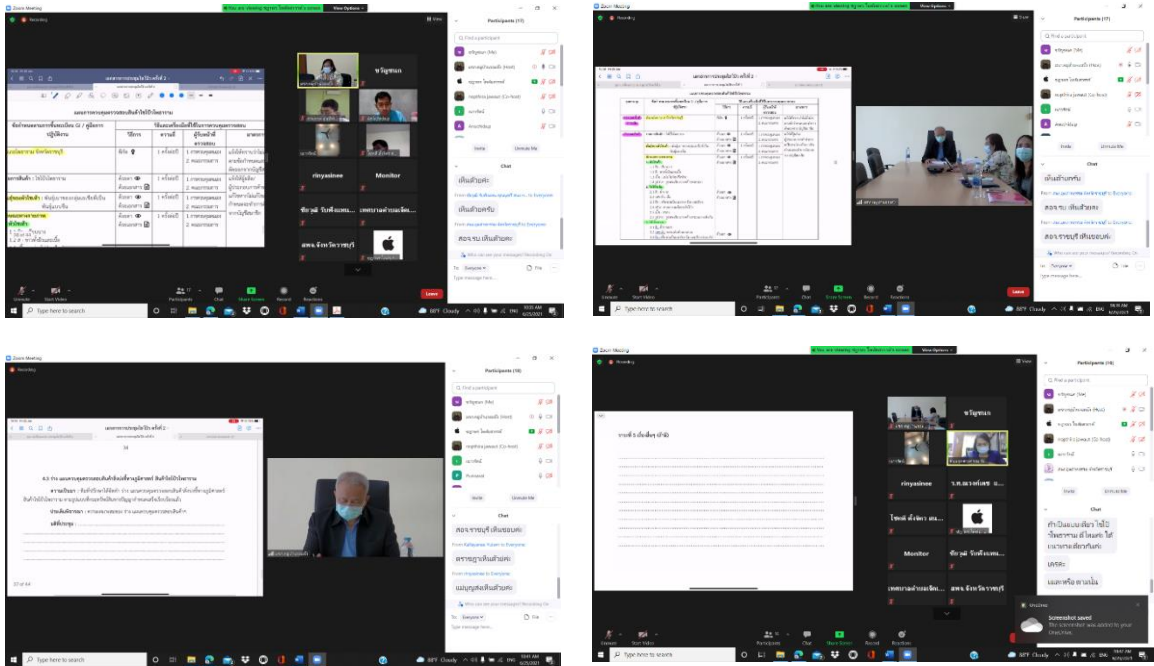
Zoom Meeting

Recording

You are viewing ชญานา โพธิ์ทองคำ's screen View Options

Participants (17)

ชนัญชนก

rinyasinee

Monitor

ชัชวลี รินพึงผล...

เพชรนาถ ด่านมณีสฤ...

สพจ. จังหวัดราชบุรี

Chat

เห็นด้วยค่ะ

เห็นด้วยครับ

สอจ.ราชบุรี เห็นด้วยค่ะ

To: Everyone

Type message here...

Unmute Start Video Participants Chat Share Screen Record Reactions Leave

Type here to search

Participants (17)

Invite Unmute Me

Chat

เห็นด้วยค่ะ

สอจ.ราชบุรี เห็นด้วยค่ะ

สอจ.ราชบุรี เห็นชอบค่ะ

Participants (17)

Chat

สอจ.ราชบุรี เห็นชอบค่ะ

From Kallayanee Yubon to Everyone

ตรารฐานเห็นด้วยค่ะ

From rinyasinee to Everyone

ผอบุญทรงเห็นด้วยค่ะ

Participants (18)

ชนัญชนก

rinyasinee

Monitor

ชัชวลี รินพึงผล...

เพชรนาถ ด่านมณีสฤ...

สพจ. จังหวัดราชบุรี

Chat

Screenshot saved

The screenshot was added to your OneDrive.